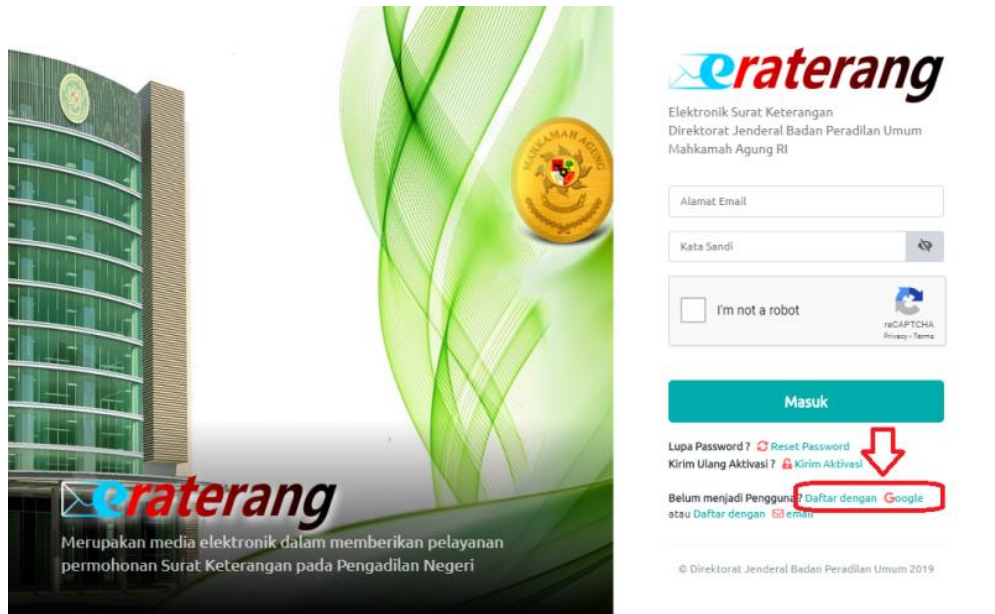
eraterang

Merupakan media elektronik dalam memberikan pelayanan permohonan Surat Keterangan pada Pengadilan Negeri

MAHKAMAH AGUNG

eraterang

Elektronik Surat Keterangan
Direktorat Jenderal Badan Peradilan Umum
Mahkamah Agung RI

Alamat Email

Kata Sandi

I'm not a robot

reCAPTCHA
Privacy - Terms

Masuk

Lupa Password ? Reset Password
Kirim Ulang Aktivasi ? Kirim Aktivasi

Belum menjadi Pengguna? Daftar dengan Google
atau Daftar dengan email

© Direktorat Jenderal Badan Peradilan Umum 2019